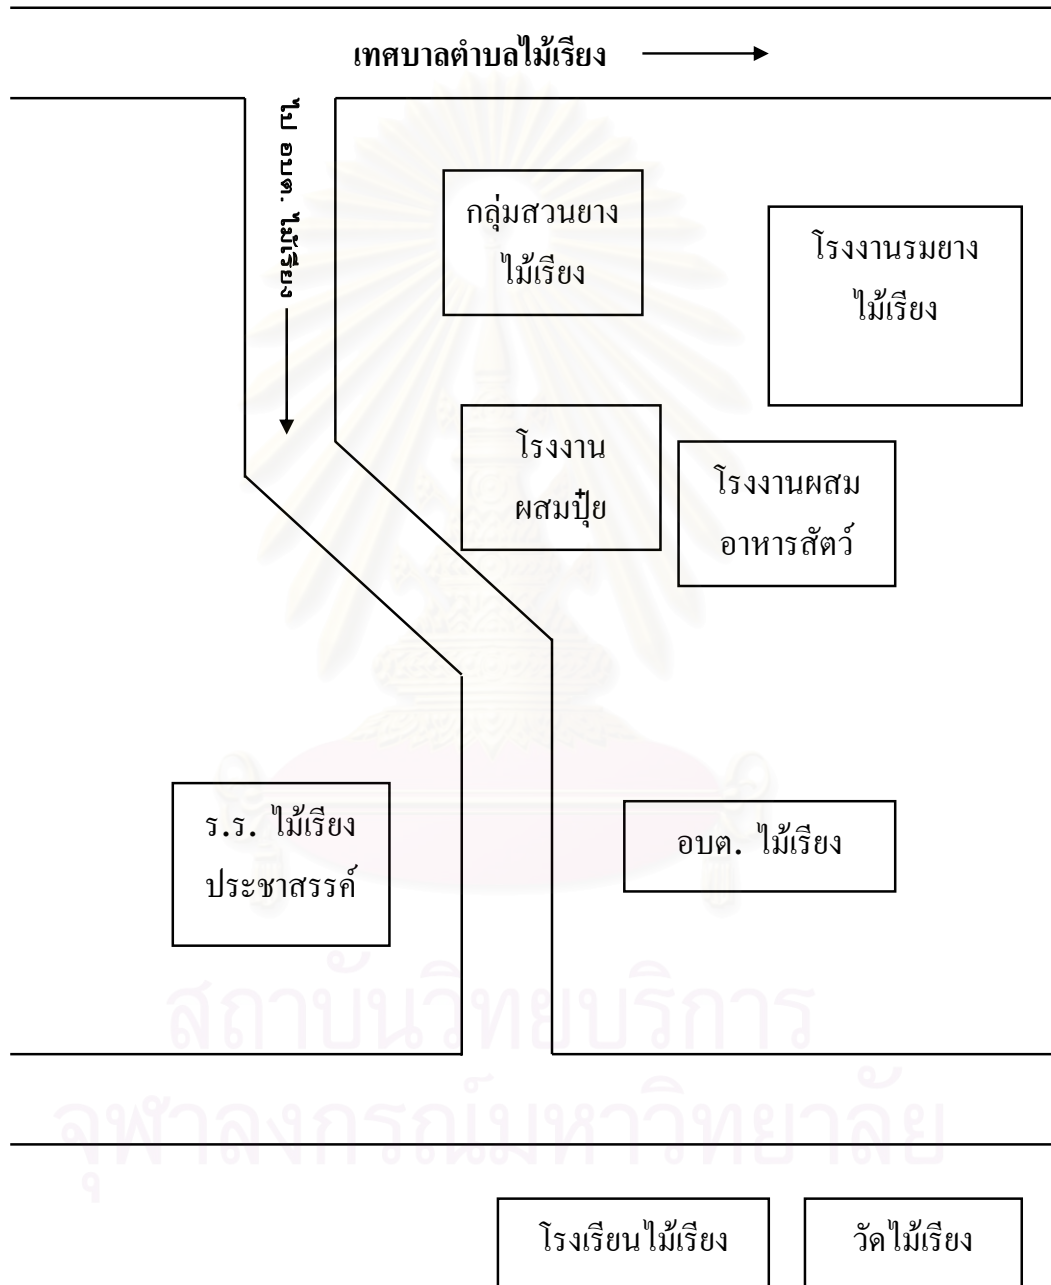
เทศบาลตำบลไม้เรียง

ไป อบต. ไม้เรียง

กลุ่มสวนยาง ไม้เรียง

โรงงานรมยาง ไม้เรียง

โรงงาน ผสมปุ๋ย

โรงงานผสม อาหารสัตว์

ร.ร. ไม้เรียง ประชาสรรค์

อบต. ไม้เรียง

สถาบันวิทยบริการ
จุฬาลงกรณ์มหาวิทยาลัย

โรงเรียนไม้เรียง

วัดไม้เรียง